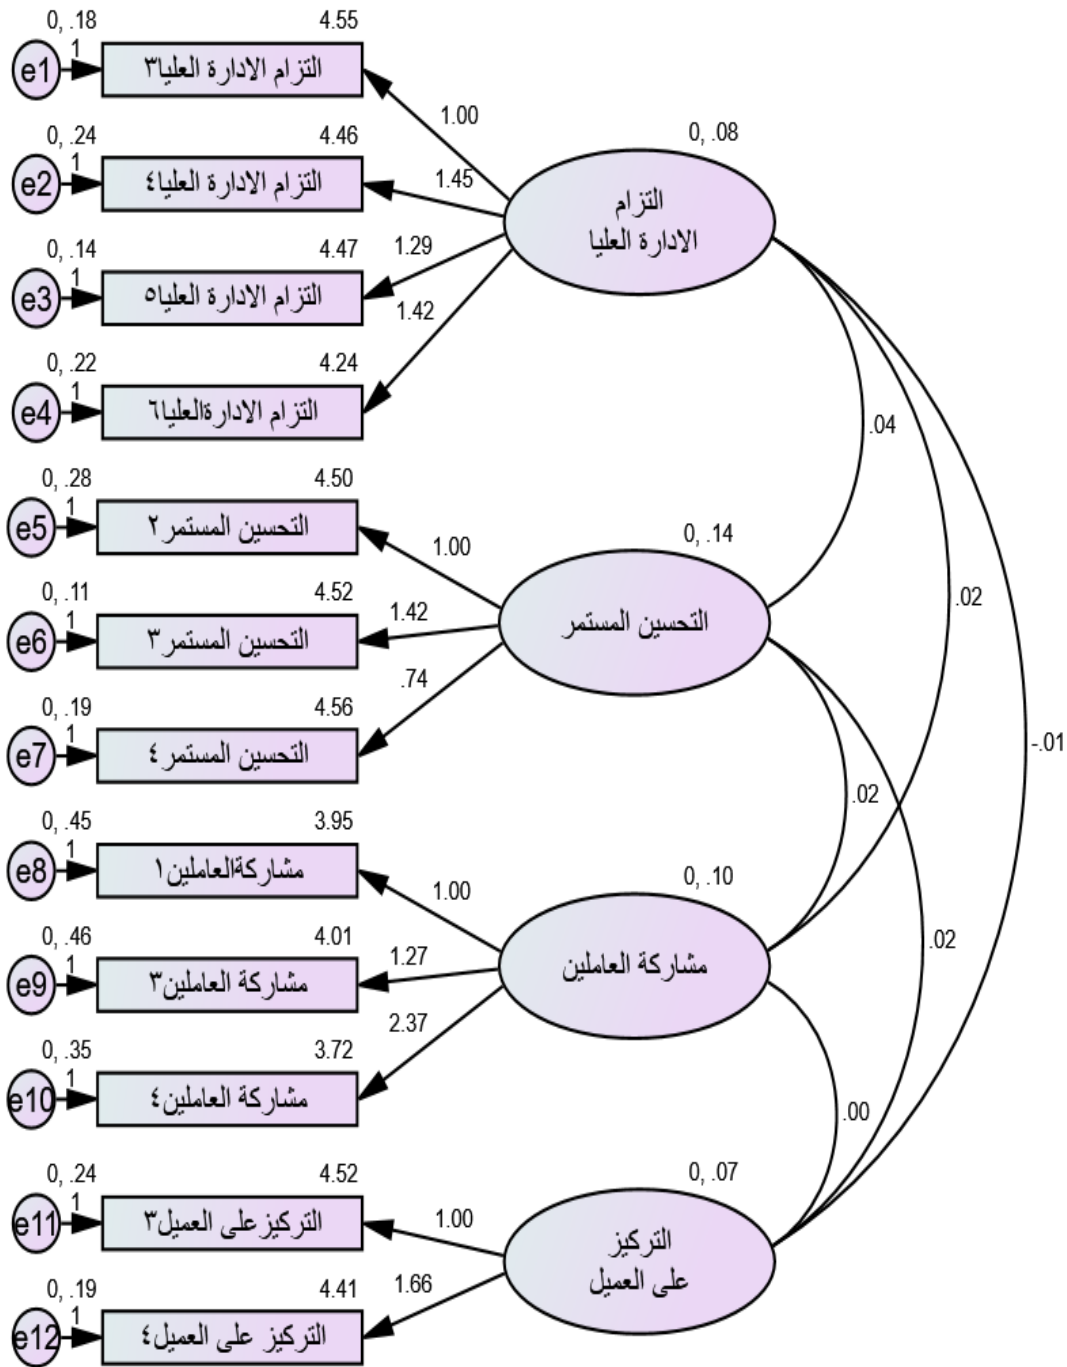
0, .18
4.55
e1
1
التزام الادارة العليا٣
1.00
0, .08
0, .24
4.46
e2
1
التزام الادارة العليا٤
1.45
التزام
الادارة العليا
0, .14
4.47
1.29
e3
1
التزام الادارة العليا٥
1.42
0, .22
4.24
e4
1
التزام الادارةالعليا٦
.04
0, .28
4.50
e5
1
التحسين المستمر٢
1.00
0, .14
0, .11
4.52
1.42
e6
1
التحسين المستمر٣
التحسين المستمر
.02
.74
0, .19
4.56
e7
1
التحسين المستمر٤
-.01
0, .45
3.95
.02
e8
1
مشاركةالعاملين١
1.00
0, .10
0, .46
4.01
1.27
e9
1
مشاركة العاملين٣
مشاركة العاملين
.02
2.37
0, .35
3.72
e10
1
مشاركة العاملين٤
.00
0, .24
4.52
0, .07
e11
1
التركيزعلى العميل٣
1.00
التركيز
على العميل
0, .19
4.41
1.66
e12
1
التركيز على العميل٤